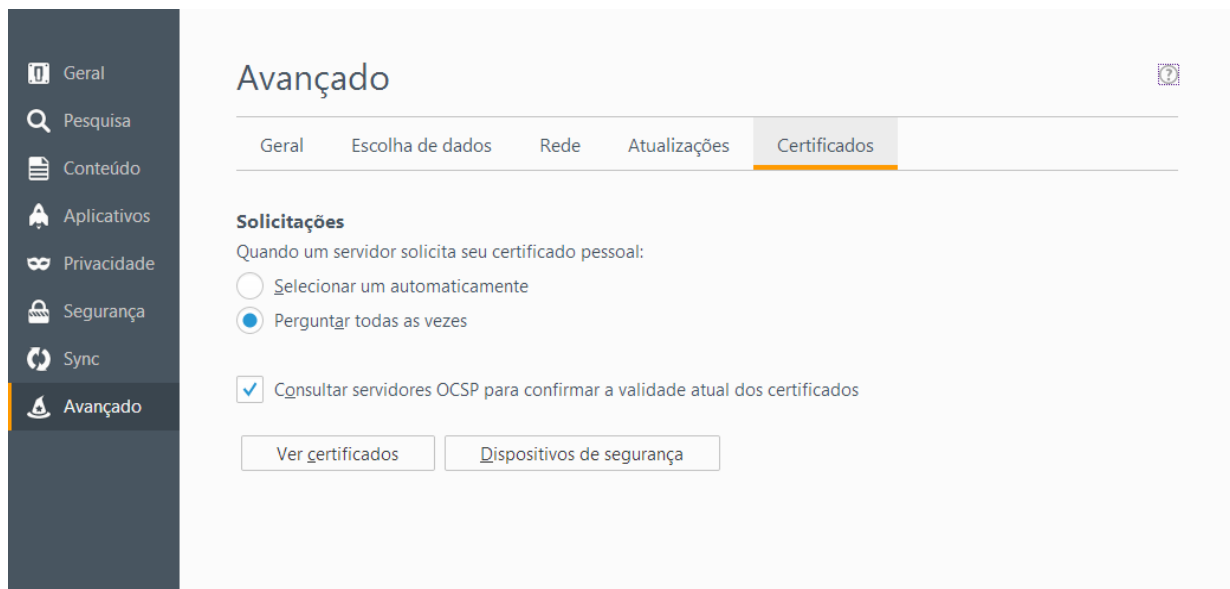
Geral
Pesquisa
Conteúdo
Aplicativos
Privacidade
Segurança
Sync
Avançado

Avançado

?

Geral | Escolha de dados | Rede | Atualizações | Certificados

Solicitações
Quando um servidor solicita seu certificado pessoal:
Selecionar um automaticamente
Perguntar todas as vezes

Consultar servidores OCSP para confirmar a validade atual dos certificados

Ver certificados
Dispositivos de segurança